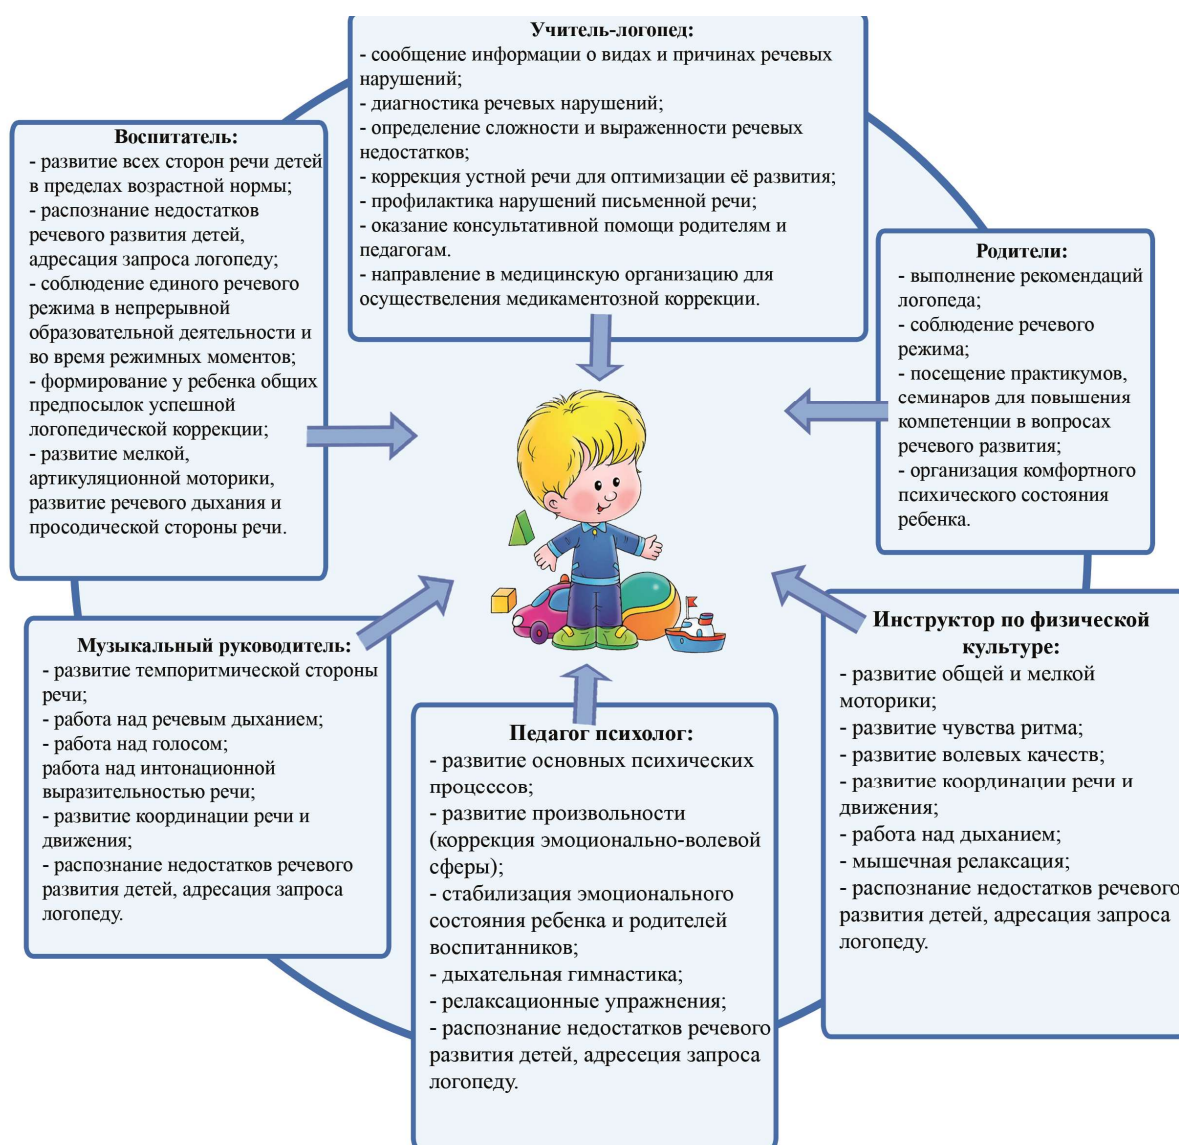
Учитель-логопед:
- сообщение информации о видах и причинах речевых нарушений;
- диагностика речевых нарушений;
- определение сложности и выраженности речевых недостатков;
- коррекция устной речи для оптимизации её развития;
- профилактика нарушений письменной речи;
- оказание консультативной помощи родителям и педагогам.
- направление в медицинскую организацию для осуществеления медикаментозной коррекции.

Воспитатель:
- развитие всех сторон речи детей в пределах возрастной нормы;
- распознание недостатков речевого развития детей, адресация запроса логопеду;
- соблюдение единого речевого режима в непрерывной образовательной деятельности и во время режимных моментов;
- формирование у ребенка общих предпосылок успешной логопедической коррекции;
- развитие мелкой, артикуляционной моторики, развитие речевого дыхания и просодической стороны речи.

Родители:
- выполнение рекомендаций логопеда;
- соблюдение речевого режима;
- посещение практикумов, семинаров для повышения компетенции в вопросах речевого развития;
- организация комфортного психического состояния ребенка.

Музыкальный руководитель:
- развитие темпоритмической стороны речи;
- работа над речевым дыханием;
- работа над голосом;
работа над интонационной выразительностью речи;
- развитие координации речи и движения;
- распознание недостатков речевого развития детей, адресация запроса логопеду.

Педагог психолог:
- развитие основных психических процесссов;
- развитие произвольности (коррекция эмоционально-волевой сферы);
- стабилизация эмоционального состояния ребенка и родителей воспитанников;
- дыхательная гимнастика;
- релаксационные упражнения;
- распознание недостатков речевого развития детей, адресеция запроса логопеду.

Инструктор по физической культуре:
- развитие общей и мелкой моторики;
- развитие чувства ритма;
- развитие волевых качеств;
- развитие координации речи и движения;
- работа над дыханием;
- мышечная релаксация;
- распознание недостатков речевого развития детей, адресация запроса логопеду.